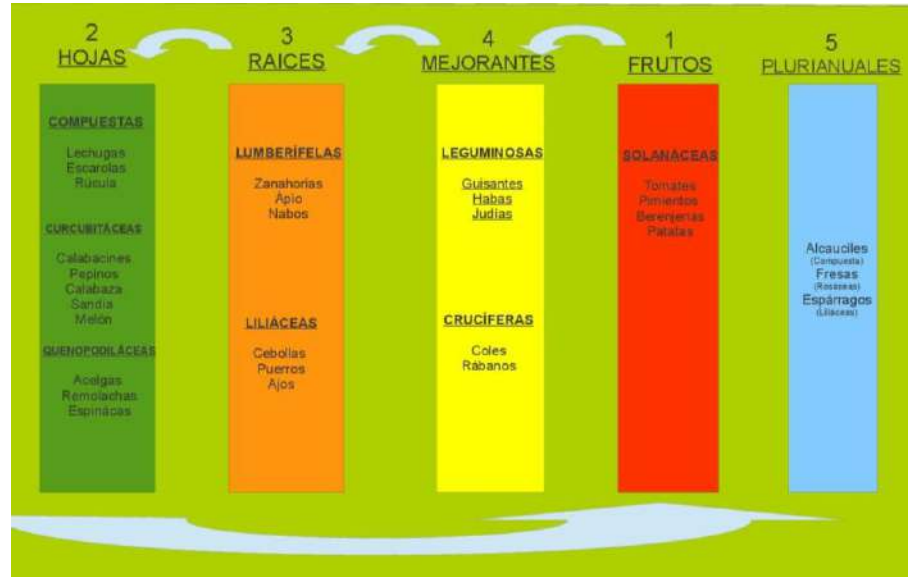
2
HOJAS

3
RAICES

4
MEJORANTES

1
FRUTOS

5
PLURIANUALES

COMPUESTAS

Lechugas
Escarolas
Rúcula

CURCUBITÁCEAS

Calabacines
Pepinos
Calabaza
Sandia
Melón

QUENOPODILÁCEAS

Acelgas
Remolachas
Espinacas

LUMBERÍFELAS

Zanahorias
Apio
Nabos

LILIÁCEAS

Cebollas
Puerros
Ajos

LEGUMINOSAS

Guisantes
Habas
Judias

CRUCÍFERAS

Coles
Rábanos

SOLANÁCEAS

Tomates
Pimientos
Berenjenas
Patatas

Alcauciles
(Compuesta)
Fresas
(Rosáceas)
Espárragos
(Liliáceas)